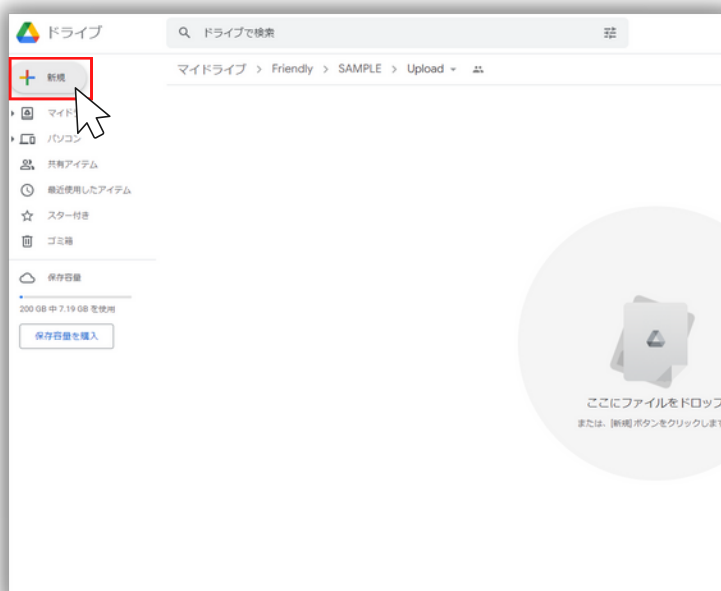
ドライブ

ドライブで検索

新規

マイド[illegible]

パソコン

共有アイテム

最近使用したアイテム

スター付き

ゴミ箱

保存容量

200 GB 中 7.19 GB を使用

保存容量を購入

マイドライブ > Friendly > SAMPLE > Upload

ここにファイルをドロップ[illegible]

または、[新規] ボタンをクリックしま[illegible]